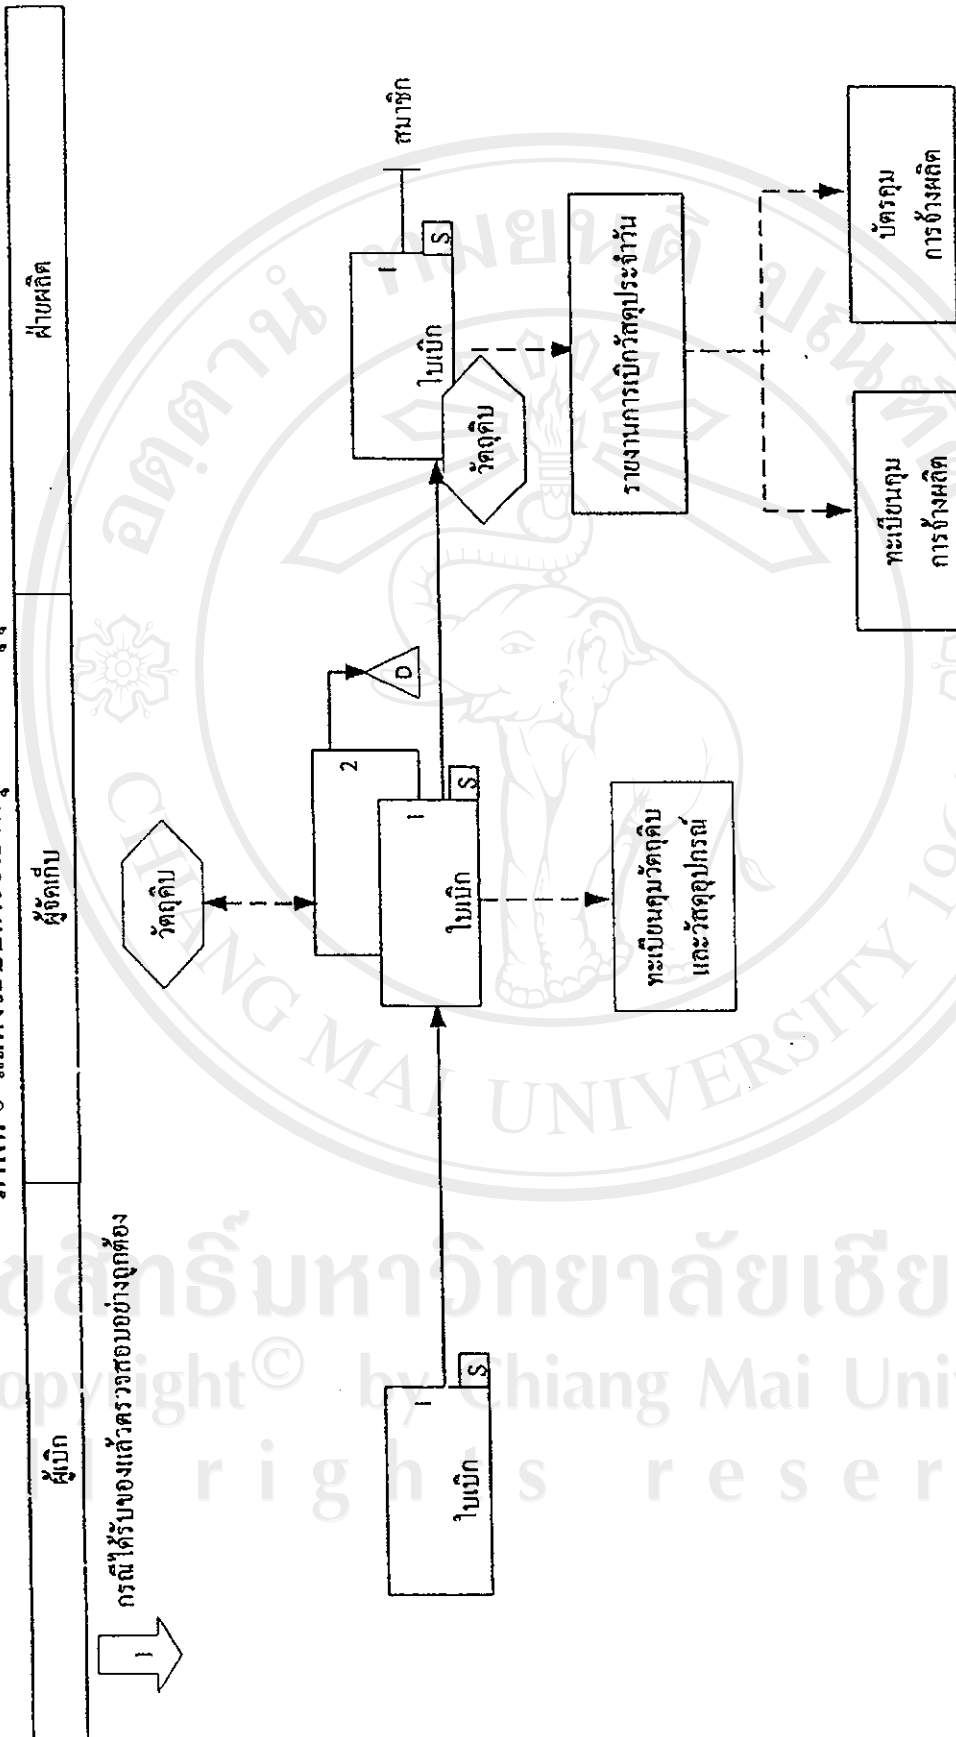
ผู้เบิก

ผู้จัดเก็บ

ฝ่ายผลิต

1

กรณีได้รับของแล้วตรวจสอบอย่างถูกต้อง

ใบเบิก
1
S

วัตถุดิบ

2

ใบเบิก
1
S

D

ทะเบียนคุมวัตถุดิบและวัสดุอุปกรณ์

ใบเบิก
1
S

สมาชิก

วัตถุดิบ

รายงานการเบิกวัสดุประจำวัน

ทะเบียนคุมการจ้างผลิต

บัตรคุมการจ้างผลิต

ลิขสิทธิ์มหาวิทยาลัยเชียงใหม่
Copyright© by Chiang Mai University
All rights reserved

CHIANG MAI UNIVERSITY